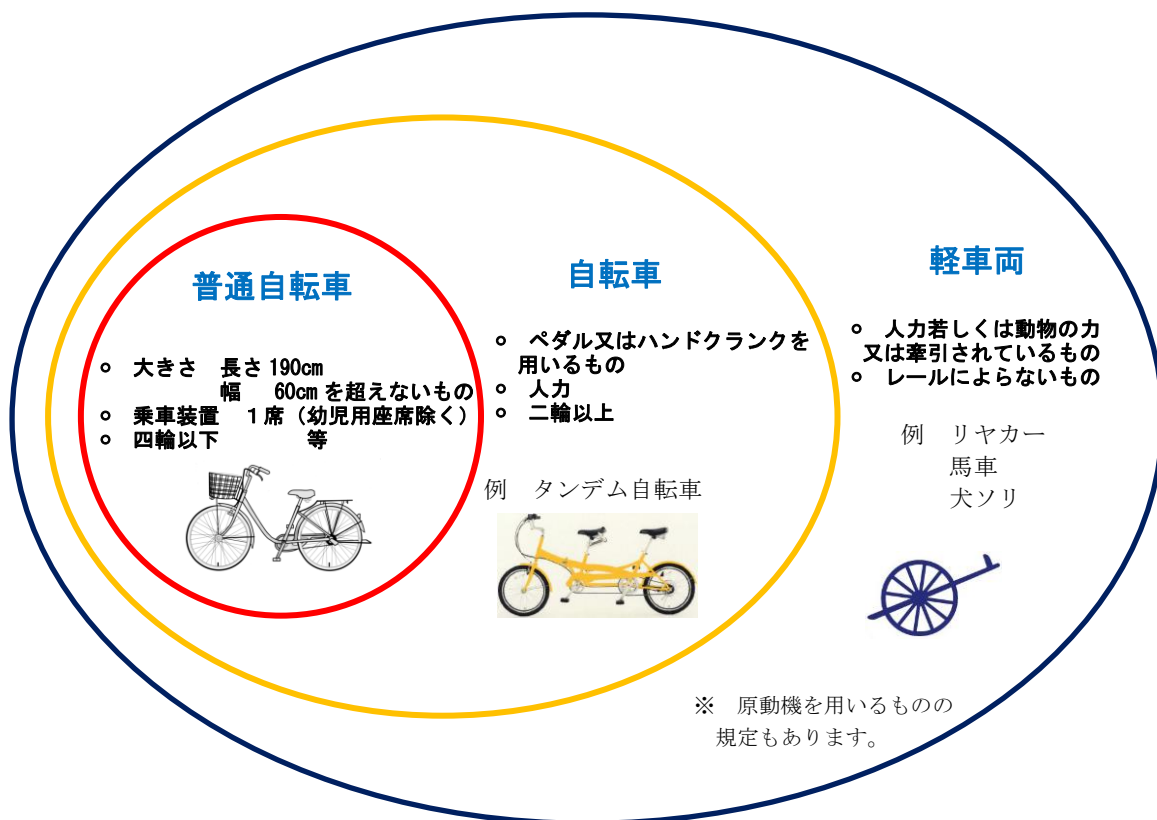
普通自転車

○ 大きさ　長さ 190cm
　　　　　幅　60cm を超えないもの
○ 乗車装置　１席（幼児用座席除く）
○ 四輪以下　　　　等

自転車

○ ペダル又はハンドクランクを用いるもの
○ 人力
○ 二輪以上

例　タンデム自転車

軽車両

○ 人力若しくは動物の力又は牽引されているもの
○ レールによらないもの

例　リヤカー
　　馬車
　　犬ソリ

※　原動機を用いるものの規定もあります。